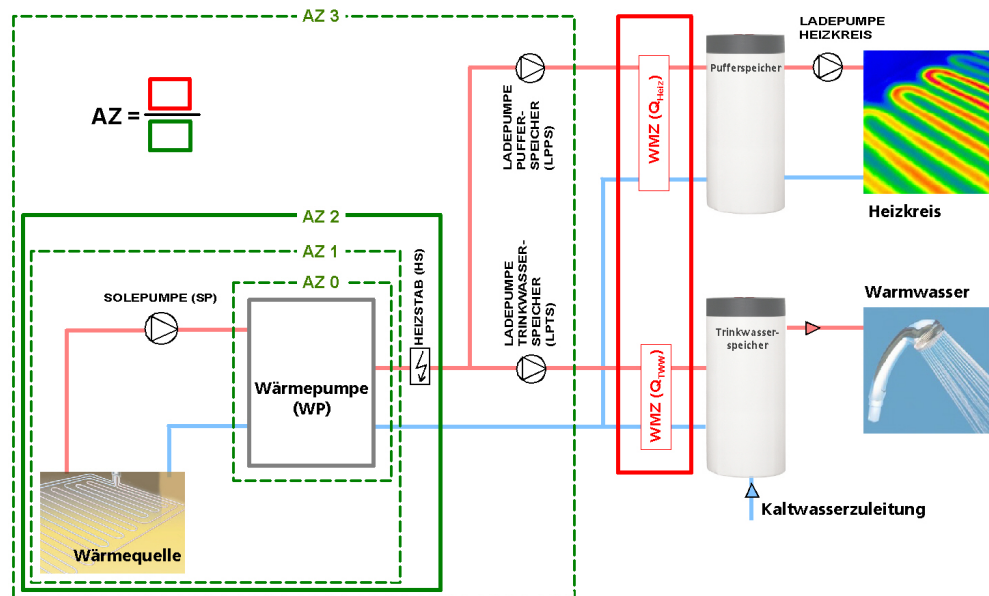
AZ 3

AZ =

LADEPUMPE PUFFER-SPEICHER (LPPS)

WMZ ($Q_{Heiz}$)

Pufferspeicher

LADEPUMPE HEIZKREIS

Heizkreis

AZ 2

AZ 1

AZ 0

HEIZSTAB (HS)

LADEPUMPE TRINKWASSER-SPEICHER (LPTS)

SOLEPUMPE (SP)

Wärmepumpe (WP)

WMZ ($Q_{TWW}$)

Trinkwasser-speicher

Warmwasser

Kaltwasserzuleitung

Wärmequelle